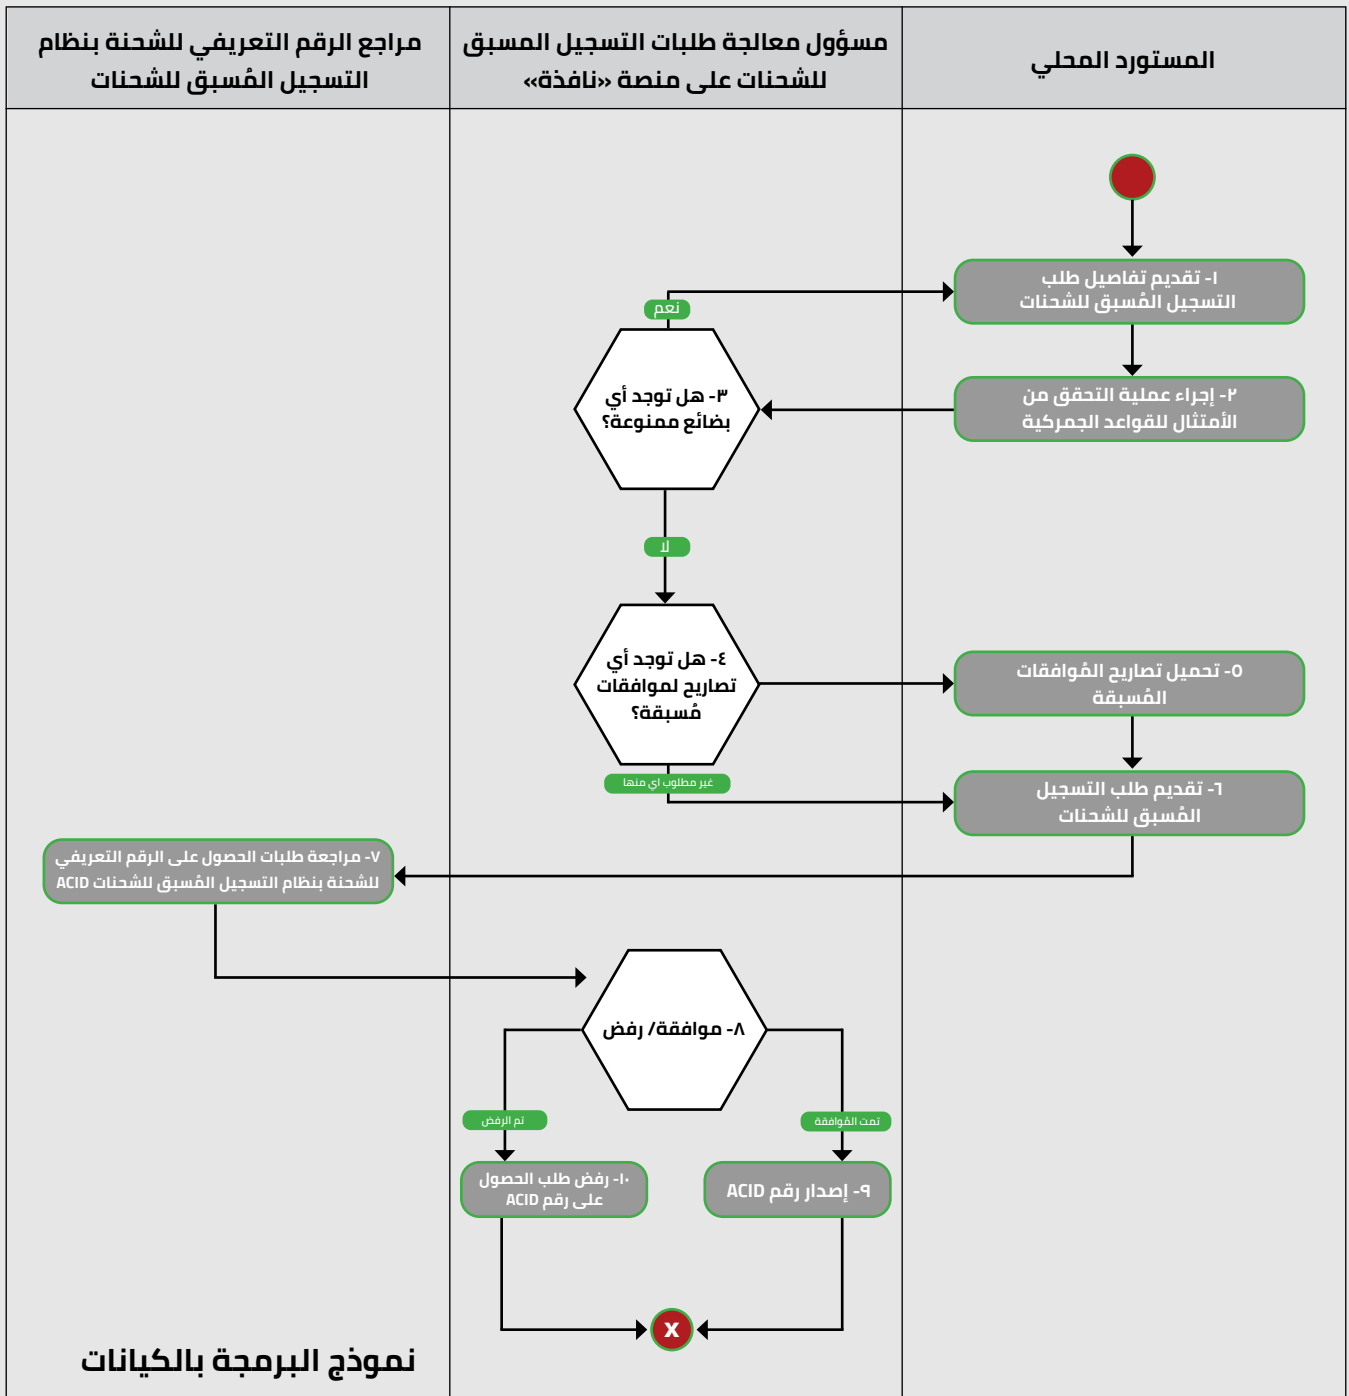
| المستورد المحلي | مسؤول معالجة طلبات التسجيل المسبق للشحنات على منصة «نافذة» | مراجع الرقم التعريفي للشحنة بنظام التسجيل المُسبق للشحنات |
|---|---|---|

١- تقديم تفاصيل طلب التسجيل المُسبق للشحنات

٢- إجراء عملية التحقق من الأمتثال للقواعد الجمركية

٣- هل توجد أي بضائع ممنوعة؟

نعم

لا

٤- هل توجد أي تصاريح لموافقات مُسبقة؟

٥- تحميل تصاريح المُوافقات المُسبقة

غير مطلوب اي منها

٦- تقديم طلب التسجيل المُسبق للشحنات

٧- مراجعة طلبات الحصول على الرقم التعريفي للشحنة بنظام التسجيل المُسبق للشحنات ACID

٨- موافقة/ رفض

تم الرفض

تمت المُوافقة

١٠- رفض طلب الحصول على رقم ACID

٩- إصدار رقم ACID

X

نموذج البرمجة بالكيانات